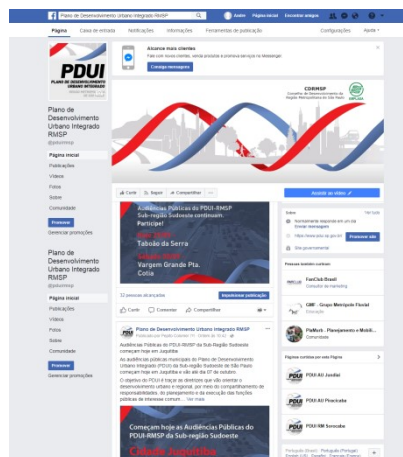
Plano de Desenvolvimento Urbano Integrado RMSP

André Página inicial Encontrar amigos

Página Caixa de entrada Notificações Informações Ferramentas de publicação Configurações Ajuda

PDUI
PLANO DE DESENVOLVIMENTO URBANO INTEGRADO

Plano de Desenvolvimento Urbano Integrado RMSP
@pduirmsp

Página inicial
Publicações
Vídeos
Fotos
Sobre
Comunidade

Promover
Gerenciar promoções

Alcance mais clientes
Fale com novos clientes, venda produtos e promova serviços no Messenger
Crie um anúncio

CORINSP
Conselho de Desenvolvimento da Região Metropolitana de São Paulo

Curtir Seguir Compartilhar

Assistir ao vídeo

Audiências Públicas do PDUI-RMSP Sub-região Sudoeste continuam. Participe!
Taboão da Serra
Vargem Grande Pta.
Cotia

22 pessoas alcançadas
Impulsionar publicação

Curtir Comentar Compartilhar

Plano de Desenvolvimento Urbano Integrado RMSP
Publicado por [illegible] · Ontem às 10:33

Audiências Públicas do PDUI-RMSP da Sub-região Sudoeste começam hoje em Juquitiba
As audiências públicas municipais do Plano de Desenvolvimento Urbano Integrado (PDUI) da Sub-região Sudoeste da Região Metropolitana de São Paulo começam hoje em Juquitiba e vão até dia 07 de outubro.
O objetivo do PDUI é traçar as diretrizes que vão orientar o desenvolvimento urbano e regional, por meio do compartilhamento de responsabilidades, do planejamento e da execução das funções públicas de interesse comum ... Ver mais

Começam hoje as Audiências Públicas do PDUI-RMSP da Sub-região Sudoeste
Cidade Juquitiba

Sobre
Ver tudo
Normalmente responde em um dia
Enviar mensagem
https://www.pdui.sp.gov.br/
Promover site
Site governamental

Pessoas também curtiram
FanClub Brasil
Consultor de marketing
GMF - Grupo Metrópole Fluvial
Organização sem fins lucrativos
FiaMuch - Planejamento e Mobili...
Comunidade

Páginas curtidas por esta Página
PDUI AU Jundiaí
PDUI AU Piracicaba
PDUI RM Sorocaba

Português (Brasil) · Português (Portugal) · English (US) · Español · Français (France)